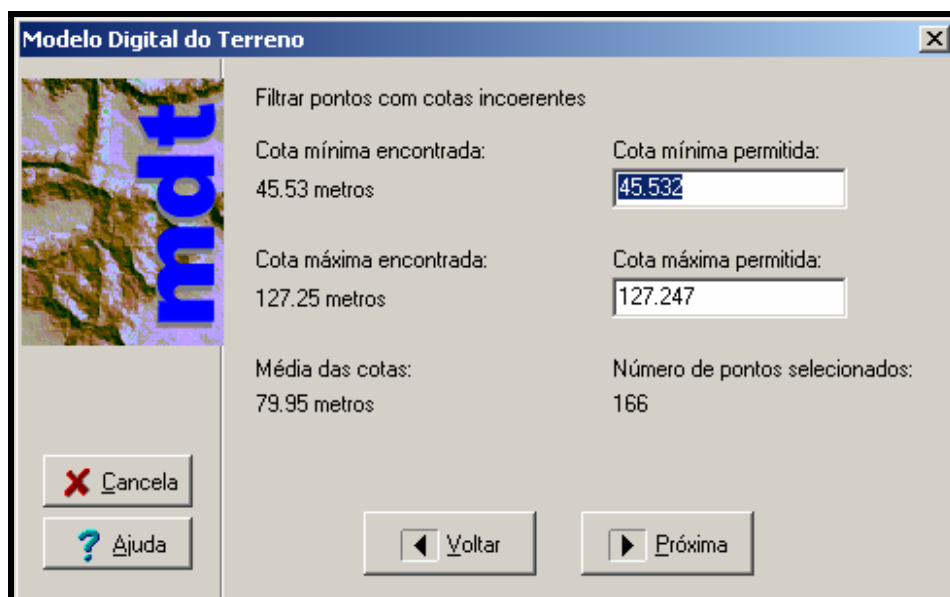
Modelo Digital do Terreno

mdt

Filtrar pontos com cotas incoerentes

Cota mínima encontrada:
45.53 metros

Cota mínima permitida:
45.532

Cota máxima encontrada:
127.25 metros

Cota máxima permitida:
127.247

Média das cotas:
79.95 metros

Número de pontos selecionados:
166

Cancela

Ajuda

Voltar

Próxima